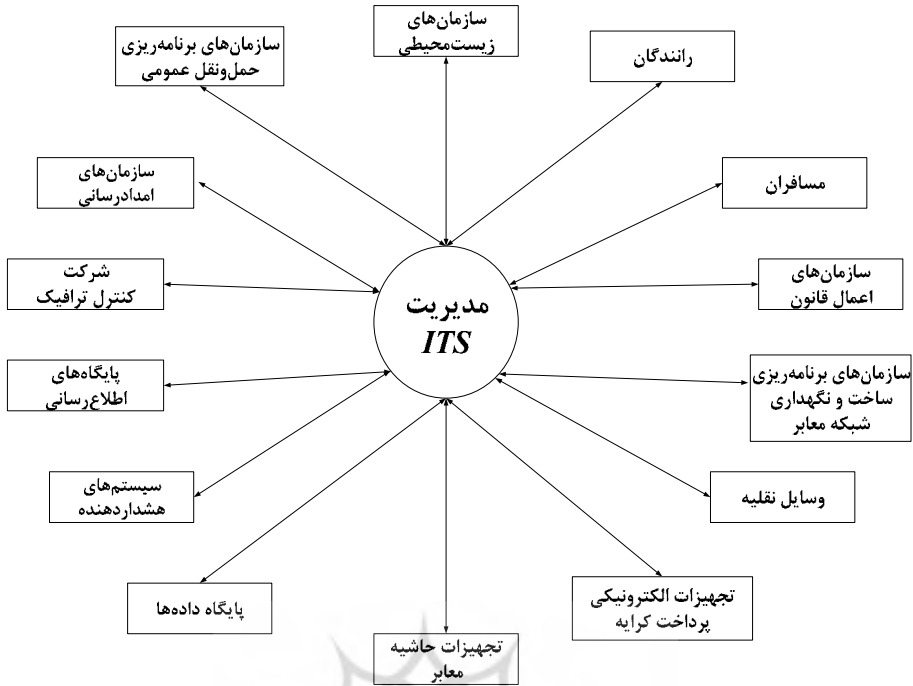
سازمان‌های زیست‌محیطی

سازمان‌های برنامه‌ریزی حمل‌ونقل عمومی

رانندگان

سازمان‌های امدادرسانی

مسافران

شرکت کنترل ترافیک

مدیریت
ITS

سازمان‌های اعمال قانون

پایگاه‌های اطلاع‌رسانی

سازمان‌های برنامه‌ریزی ساخت و نگهداری شبکه معابر

سیستم‌های هشداردهنده

وسایل نقلیه

پایگاه داده‌ها

تجهیزات الکترونیکی پرداخت کرایه

تجهیزات حاشیه معابر